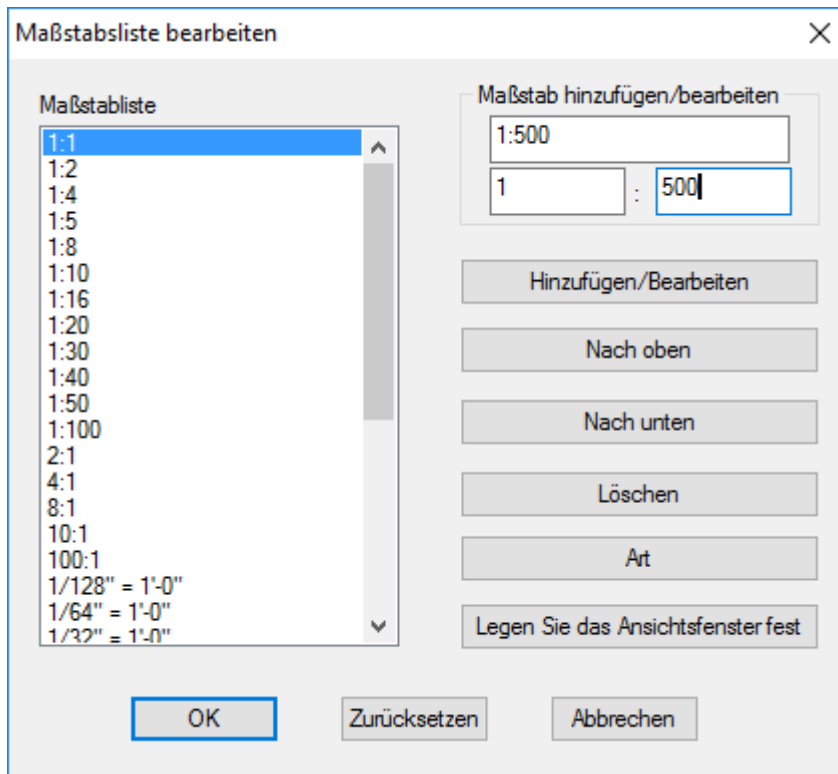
Maßstabsliste bearbeiten

×

Maßstabliste

1:1
1:2
1:4
1:5
1:8
1:10
1:16
1:20
1:30
1:40
1:50
1:100
2:1
4:1
8:1
10:1
100:1
1/128" = 1'-0"
1/64" = 1'-0"
1/32" = 1'-0"

Maßstab hinzufügen/bearbeiten

1:500

1 : 500

Hinzufügen/Bearbeiten

Nach oben

Nach unten

Löschen

Art

Legen Sie das Ansichtsfenster fest

OK

Zurücksetzen

Abbrechen